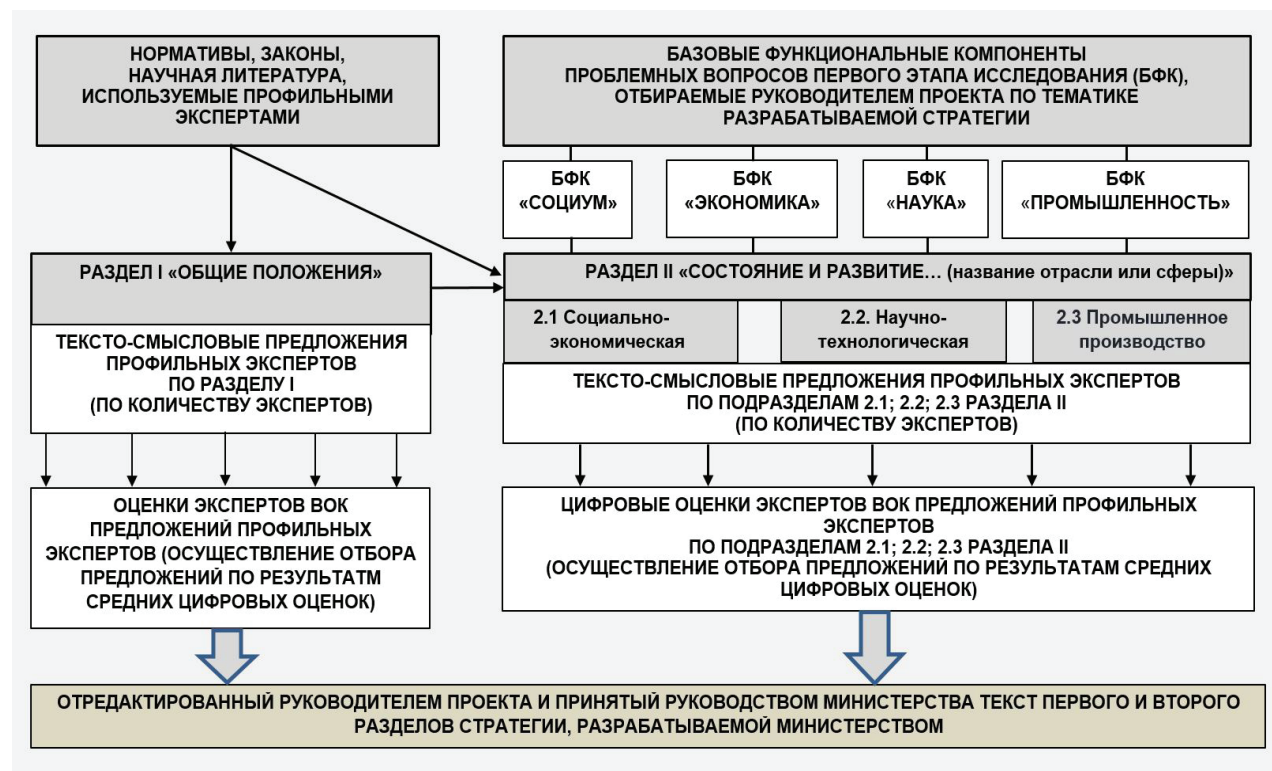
НОРМАТИВЫ, ЗАКОНЫ, НАУЧНАЯ ЛИТЕРАТУРА, ИСПОЛЬЗУЕМЫЕ ПРОФИЛЬНЫМИ ЭКСПЕРТАМИ

БАЗОВЫЕ ФУНКЦИОНАЛЬНЫЕ КОМПОНЕНТЫ ПРОБЛЕМНЫХ ВОПРОСОВ ПЕРВОГО ЭТАПА ИССЛЕДОВАНИЯ (БФК), ОТБИРАЕМЫЕ РУКОВОДИТЕЛЕМ ПРОЕКТА ПО ТЕМАТИКЕ РАЗРАБАТЫВАЕМОЙ СТРАТЕГИИ

БФК «СОЦИУМ»

БФК «ЭКОНОМИКА»

БФК «НАУКА»

БФК «ПРОМЫШЛЕННОСТЬ»

РАЗДЕЛ I «ОБЩИЕ ПОЛОЖЕНИЯ»

РАЗДЕЛ II «СОСТОЯНИЕ И РАЗВИТИЕ… (название отрасли или сферы)»

2.1 Социально-экономическая

2.2. Научно-технологическая

2.3 Промышленное производство

ТЕКСТО-СМЫСЛОВЫЕ ПРЕДЛОЖЕНИЯ ПРОФИЛЬНЫХ ЭКСПЕРТОВ ПО РАЗДЕЛУ I (ПО КОЛИЧЕСТВУ ЭКСПЕРТОВ)

ТЕКСТО-СМЫСЛОВЫЕ ПРЕДЛОЖЕНИЯ ПРОФИЛЬНЫХ ЭКСПЕРТОВ ПО ПОДРАЗДЕЛАМ 2.1; 2.2; 2.3 РАЗДЕЛА II (ПО КОЛИЧЕСТВУ ЭКСПЕРТОВ)

ОЦЕНКИ ЭКСПЕРТОВ ВОК ПРЕДЛОЖЕНИЙ ПРОФИЛЬНЫХ ЭКСПЕРТОВ (ОСУЩЕСТВЛЕНИЕ ОТБОРА ПРЕДЛОЖЕНИЙ ПО РЕЗУЛЬТАТМ СРЕДНИХ ЦИФРОВЫХ ОЦЕНОК)

ЦИФРОВЫЕ ОЦЕНКИ ЭКСПЕРТОВ ВОК ПРЕДЛОЖЕНИЙ ПРОФИЛЬНЫХ ЭКСПЕРТОВ ПО ПОДРАЗДЕЛАМ 2.1; 2.2; 2.3 РАЗДЕЛА II (ОСУЩЕСТВЛЕНИЕ ОТБОРА ПРЕДЛОЖЕНИЙ ПО РЕЗУЛЬТАТАМ СРЕДНИХ ЦИФРОВЫХ ОЦЕНОК)

ОТРЕДАКТИРОВАННЫЙ РУКОВОДИТЕЛЕМ ПРОЕКТА И ПРИНЯТЫЙ РУКОВОДСТВОМ МИНИСТЕРСТВА ТЕКСТ ПЕРВОГО И ВТОРОГО РАЗДЕЛОВ СТРАТЕГИИ, РАЗРАБАТЫВАЕМОЙ МИНИСТЕРСТВОМ